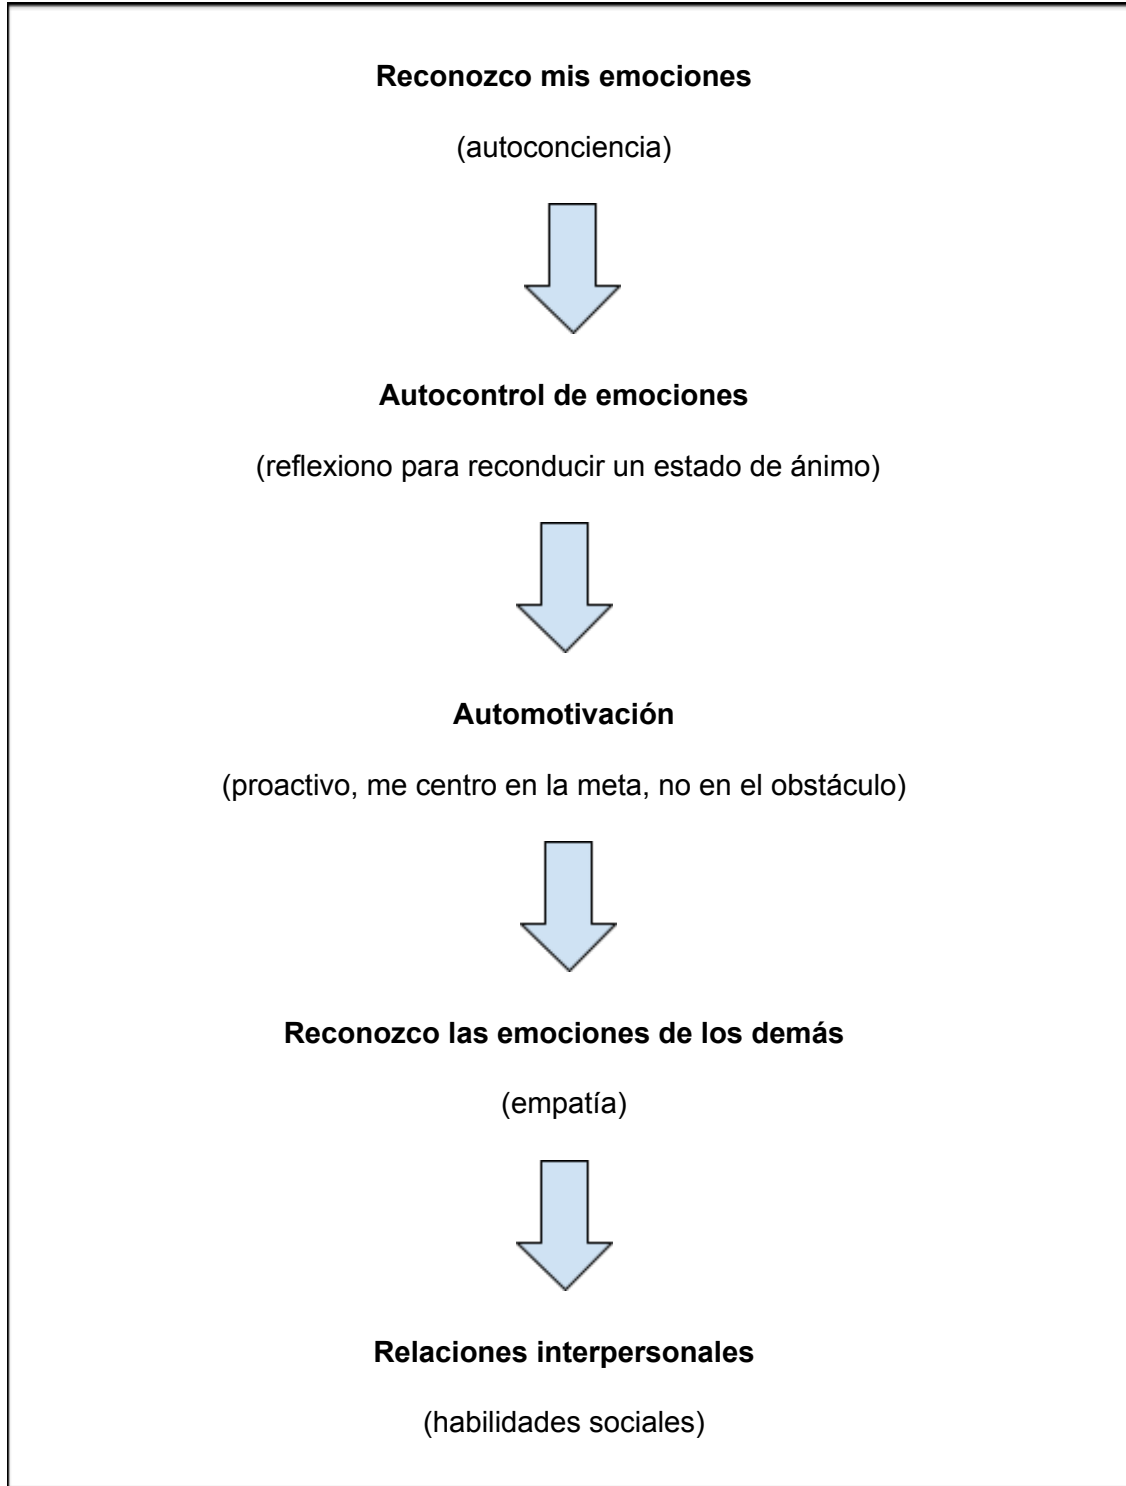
**Reconozco mis emociones**

(autoconciencia)

**Autocontrol de emociones**

(reflexiono para reconducir un estado de ánimo)

**Automotivación**

(proactivo, me centro en la meta, no en el obstáculo)

**Reconozco las emociones de los demás**

(empatía)

**Relaciones interpersonales**

(habilidades sociales)